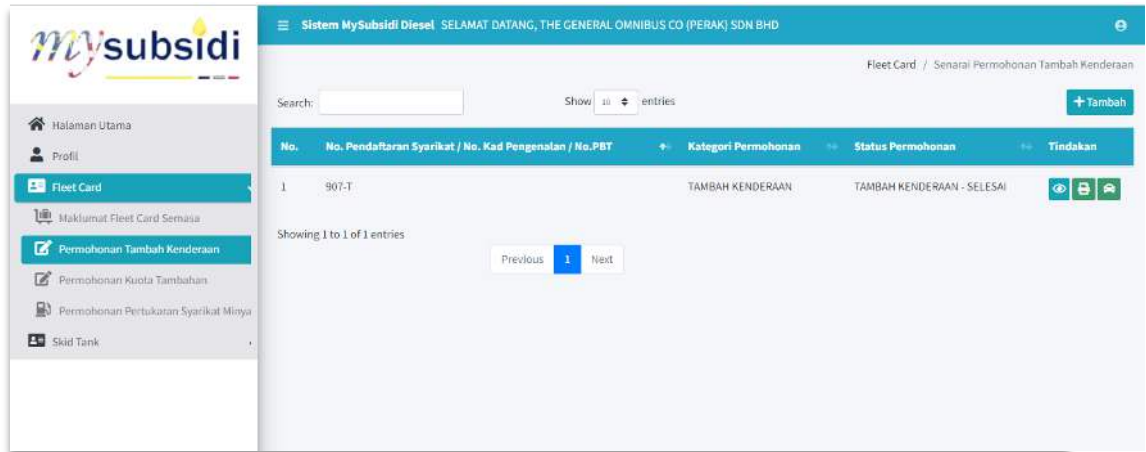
mysubsidi

Sistem MySubsidi Diesel SELAMAT DATANG, THE GENERAL OMNIBUS CO (PERAK) SDN BHD

Halaman Utama
Profil
Fleet Card
Maklumat Fleet Card Semasa
Permohonan Tambah Kenderaan
Permohonan Kuota Tambahan
Permohonan Pertukaran Syarikat Minya
Skid Tank

Fleet Card / Senarai Permohonan Tambah Kenderaan

Search:

Show 10 entries

+ Tambah

| No. | No. Pendaftaran Syarikat / No. Kad Pengenalan / No.PBT | Kategori Permohonan | Status Permohonan | Tindakan |
|---|---|---|---|---|
| 1 | 907-T | TAMBAH KENDERAAN | TAMBAH KENDERAAN - SELESAI | |

Showing 1 to 1 of 1 entries

Previous 1 Next